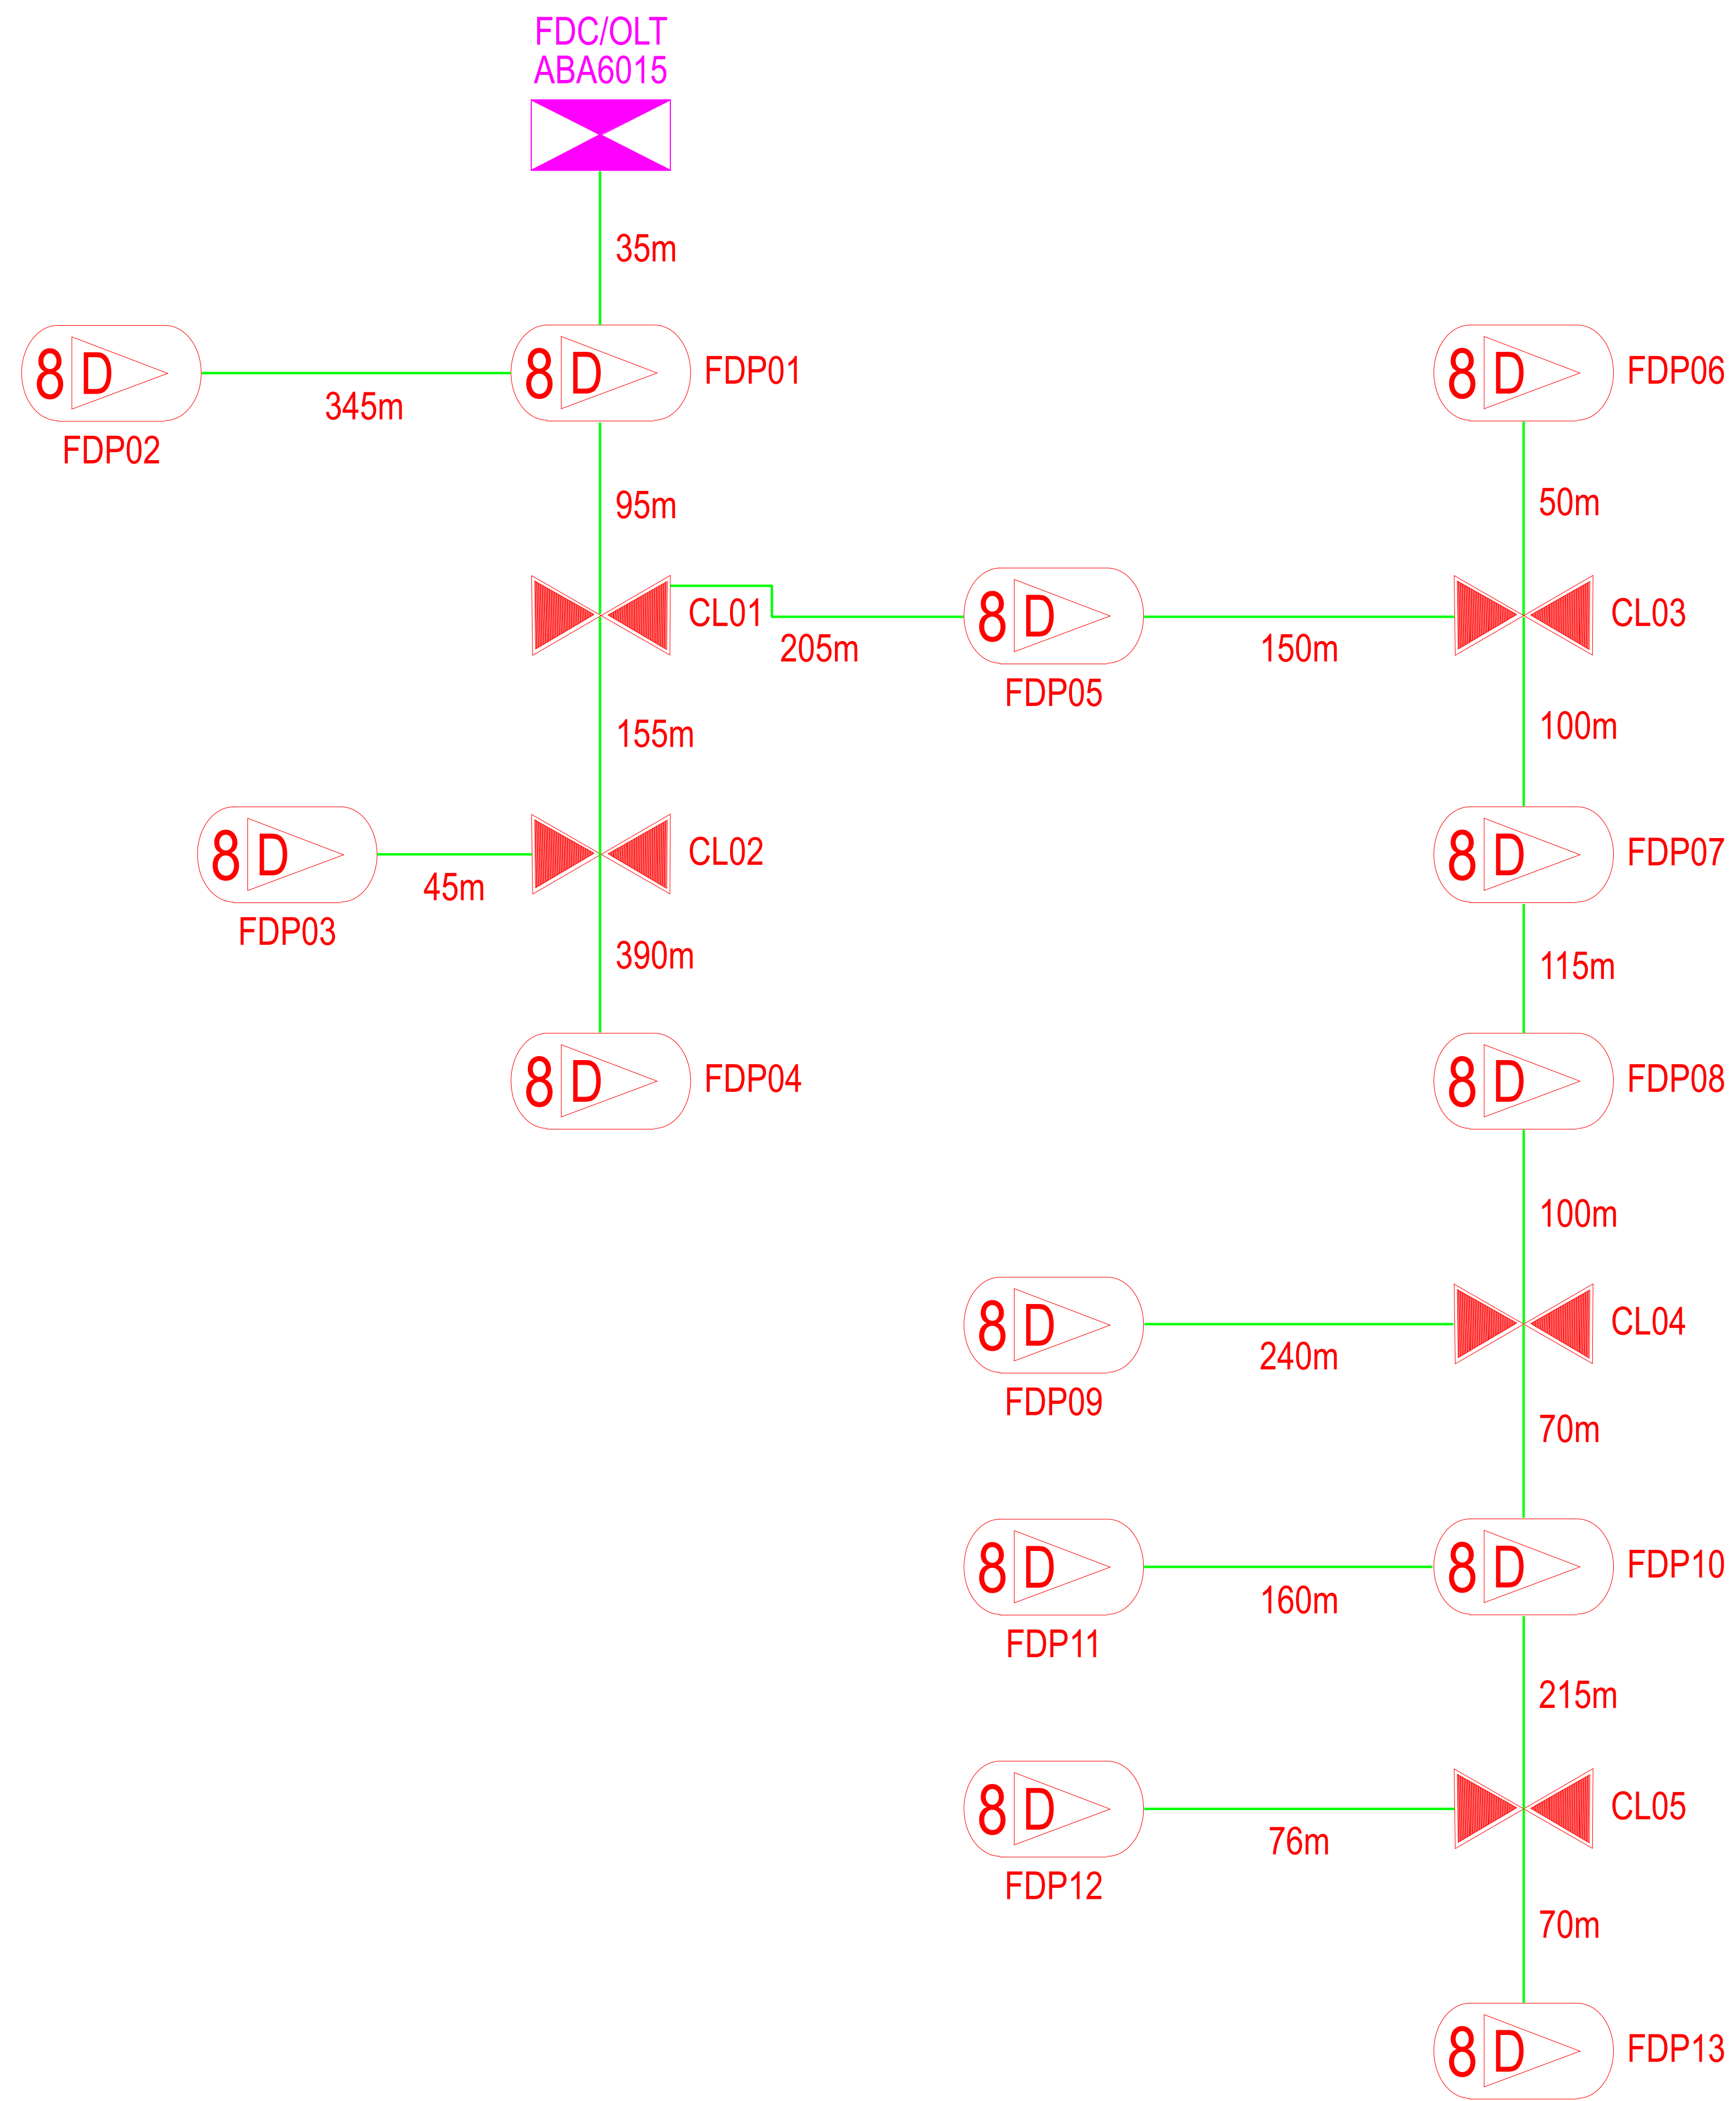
FDC/OLT
ABA6015

35m

8 D
FDP02

345m

8 D
FDP01

8 D
FDP06

95m

50m

CL01

205m

8 D
FDP05

150m

CL03

155m

100m

8 D
FDP03

45m

CL02

8 D
FDP07

390m

115m

8 D
FDP04

8 D
FDP08

100m

8 D
FDP09

240m

CL04

70m

8 D
FDP11

160m

8 D
FDP10

215m

8 D
FDP12

76m

CL05

70m

8 D
FDP13